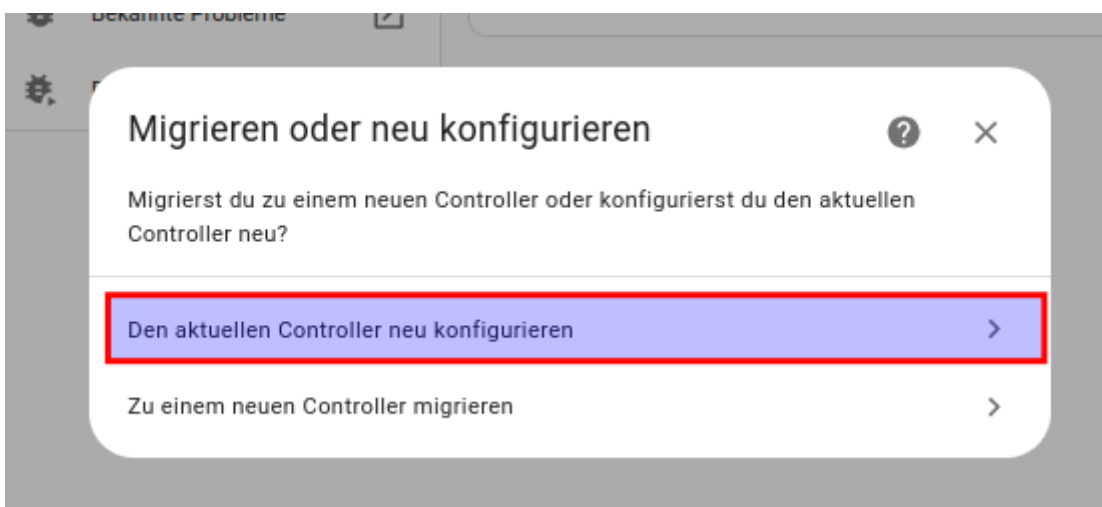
Bekannte Probleme

Migrieren oder neu konfigurieren

Migrierst du zu einem neuen Controller oder konfigurierst du den aktuellen Controller neu?

Den aktuellen Controller neu konfigurieren

Zu einem neuen Controller migrieren